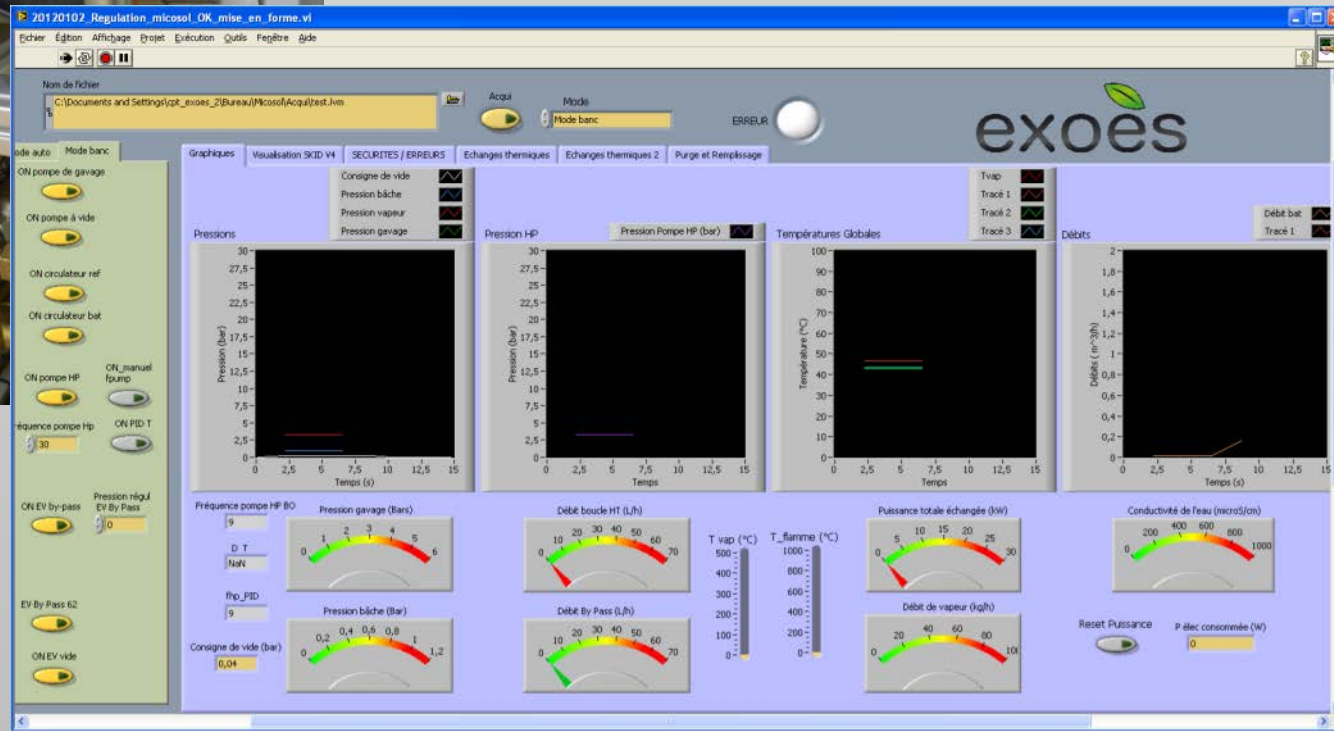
20120102_Regulation_micosol_OK_mise_en_forme.vi

Fichier Édition Affichage Projet Exécution Outils Fenêtre Aide

Nom de fichier
C:\Documents and Settings\cpt_exoes_2\Bureau\Micosol\Acqui\test.lvm

Acqui

Mode
Mode banc

ERREUR

exoès

ode auto Mode banc

ON pompe de gavage

ON pompe à vide

ON circulateur ref

ON circulateur bat

ON pompe HP

ON_manuel fpump

équence pompe Hp
30

ON PID T

ON EV by-pass

Pression régul EV By Pass
0

EV By Pass 62

ON EV vide

Graphiques | Visualisation SKID V4 | SECURITES / ERREURS | Echanges thermiques | Echanges thermiques 2 | Purge et Remplissage

Consigne de vide
Pression bâche
Pression vapeur
Pression gavage

Pressions
30
27,5
25
22,5
20
17,5
15
12,5
10
7,5
5
2,5
0
Pression (bar)
0 2,5 5 7,5 10 12,5 15
Temps (s)

Pression HP
Pression Pompe HP (bar)
30
27,5
25
22,5
20
17,5
15
12,5
10
7,5
5
2,5
0
Pression (bar)
0 2,5 5 7,5 10 12,5 15
Temps

Tvap
Tracé 1
Tracé 2
Tracé 3

Températures Globales
100
90
80
70
60
50
40
30
20
10
0
Température (°C)
0 2,5 5 7,5 10 12,5 15
Temps

Débits
Débit bat
Tracé 1
2
1,8
1,6
1,4
1,2
1
0,8
0,6
0,4
0,2
0
Débits ( m^3/h)
0 2,5 5 7,5 10 12,5 15
Temps (s)

Fréquence pompe HP BO
9

D T
NaN

fhp_PID
9

Consigne de vide (bar)
0,04

Pression gavage (Bars)
0 1 2 3 4 5 6

Pression bâche (Bar)
0 0,2 0,4 0,6 0,8 1 1,2

Débit boucle HT (L/h)
0 10 20 30 40 50 60 70

Débit By Pass (L/h)
0 10 20 30 40 50 60 70

T vap (°C)
500
400
300
200
100
0

T_flamme (°C)
1000
800
600
400
200
0

Puissance totale échangée (kW)
0 5 10 15 20 25 30

Débit de vapeur (kg/h)
0 20 40 60 80 100

Conductivité de l'eau (microS/cm)
0 200 400 600 800 1000

Reset Puissance

P élec consommée (W)
0